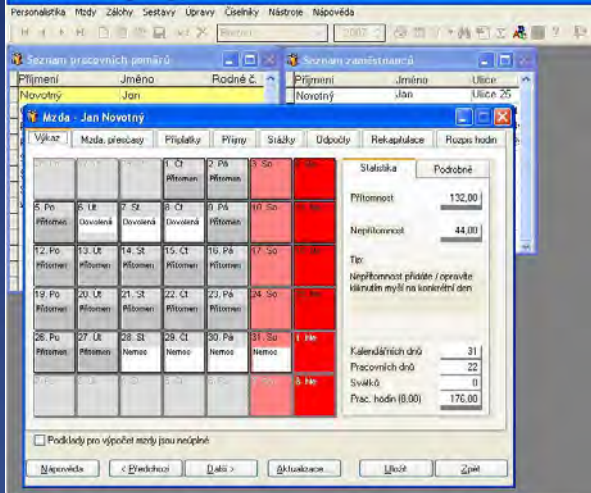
Personalistika Mzdy Zálohy Sestavy Úpravy Číselníky Nástroje Nápověda

2007

Seznam pracovních poměrů

| Příjmení | Jméno | Rodné č. |
|---|---|---|
| Novotný | Jan | |

Seznam zaměstnanců

| Příjmení | Jméno | Ulice |
|---|---|---|
| Novotný | Jan | Ulice 25 |

Mzda - Jan Novotný

Výkaz | Mzda, přesčasy | Příplatky | Příjmy | Srážky | Odpočty | Rekapitulace | Rozpis hodin

| | | | 1. Čt Přítomen | 2. Pá Přítomen | 3. So | 4. Ne |
|---|---|---|---|---|---|---|
| 5. Po Přítomen | 6. Út Dovolená | 7. St Dovolená | 8. Čt Dovolená | 9. Pá Přítomen | 10. So | 11. Ne |
| 12. Po Přítomen | 13. Út Přítomen | 14. St Přítomen | 15. Čt Přítomen | 16. Pá Přítomen | 17. So | 18. Ne |
| 19. Po Přítomen | 20. Út Přítomen | 21. St Přítomen | 22. Čt Přítomen | 23. Pá Přítomen | 24. So | 25. Ne |
| 26. Po Přítomen | 27. Út Přítomen | 28. St Nemoc | 29. Čt Nemoc | 30. Pá Nemoc | 31. So Nemoc | 1. Ne |
| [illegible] | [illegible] | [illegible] | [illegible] | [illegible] | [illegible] | 8. Ne |

Statistika | Podrobně

Přítomnost 132,00

Nepřítomnost 44,00

Tip:
Nepřítomnost přidáte / opravíte kliknutím myší na konkrétní den

Kalendářních dnů 31
Pracovních dnů 22
Svátků 0
Prac. hodin (8,00) 176,00

Podklady pro výpočet mzdy jsou neúplné

Nápověda | < Předchozí | Další > | Aktualizace... | Uložit | Zpět